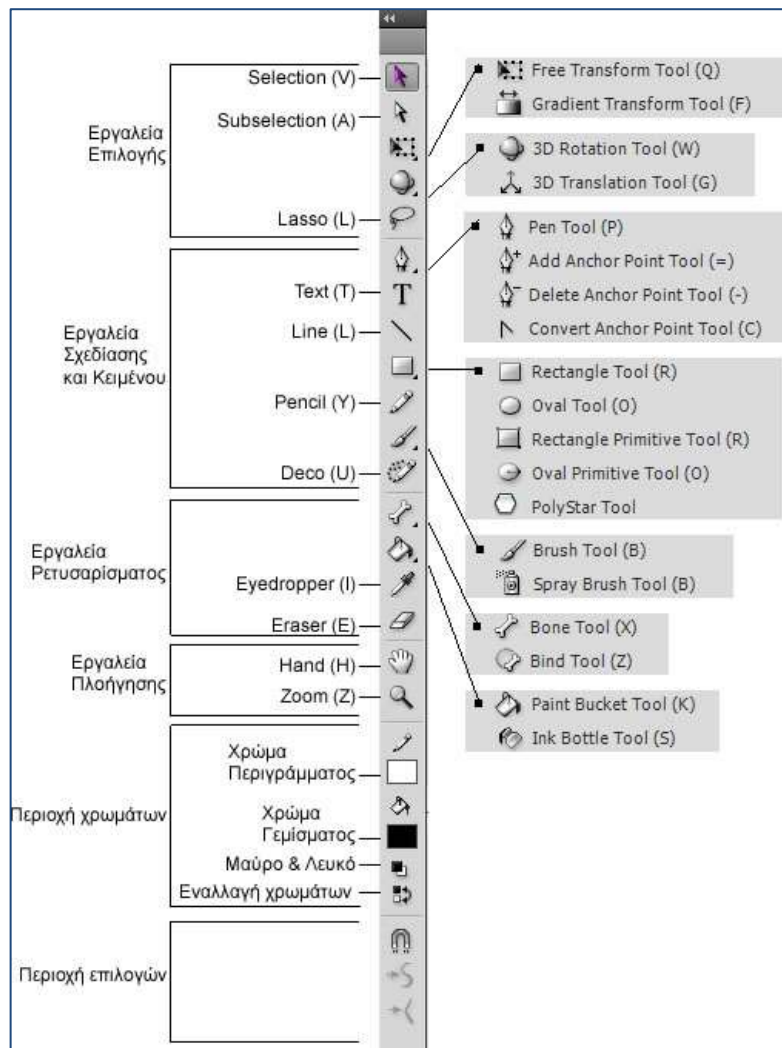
Εργαλεία Επιλογής

Selection (V)

Subselection (A)

Lasso (L)

Free Transform Tool (Q)

Gradient Transform Tool (F)

3D Rotation Tool (W)

3D Translation Tool (G)

Εργαλεία Σχεδίασης και Κειμένου

Text (T)

Line (L)

Pencil (Y)

Deco (U)

Pen Tool (P)

Add Anchor Point Tool (=)

Delete Anchor Point Tool (-)

Convert Anchor Point Tool (C)

Rectangle Tool (R)

Oval Tool (O)

Rectangle Primitive Tool (R)

Oval Primitive Tool (O)

PolyStar Tool

Εργαλεία Ρετουσαρίσματος

Eyedropper (I)

Eraser (E)

Brush Tool (B)

Spray Brush Tool (B)

Bone Tool (X)

Bind Tool (Z)

Εργαλεία Πλοήγησης

Hand (H)

Zoom (Z)

Paint Bucket Tool (K)

Ink Bottle Tool (S)

Περιοχή χρωμάτων

Χρώμα Περιγράμματος

Χρώμα Γεμίσματος

Μαύρο & Λευκό

Εναλλαγή χρωμάτων

Περιοχή επιλογών